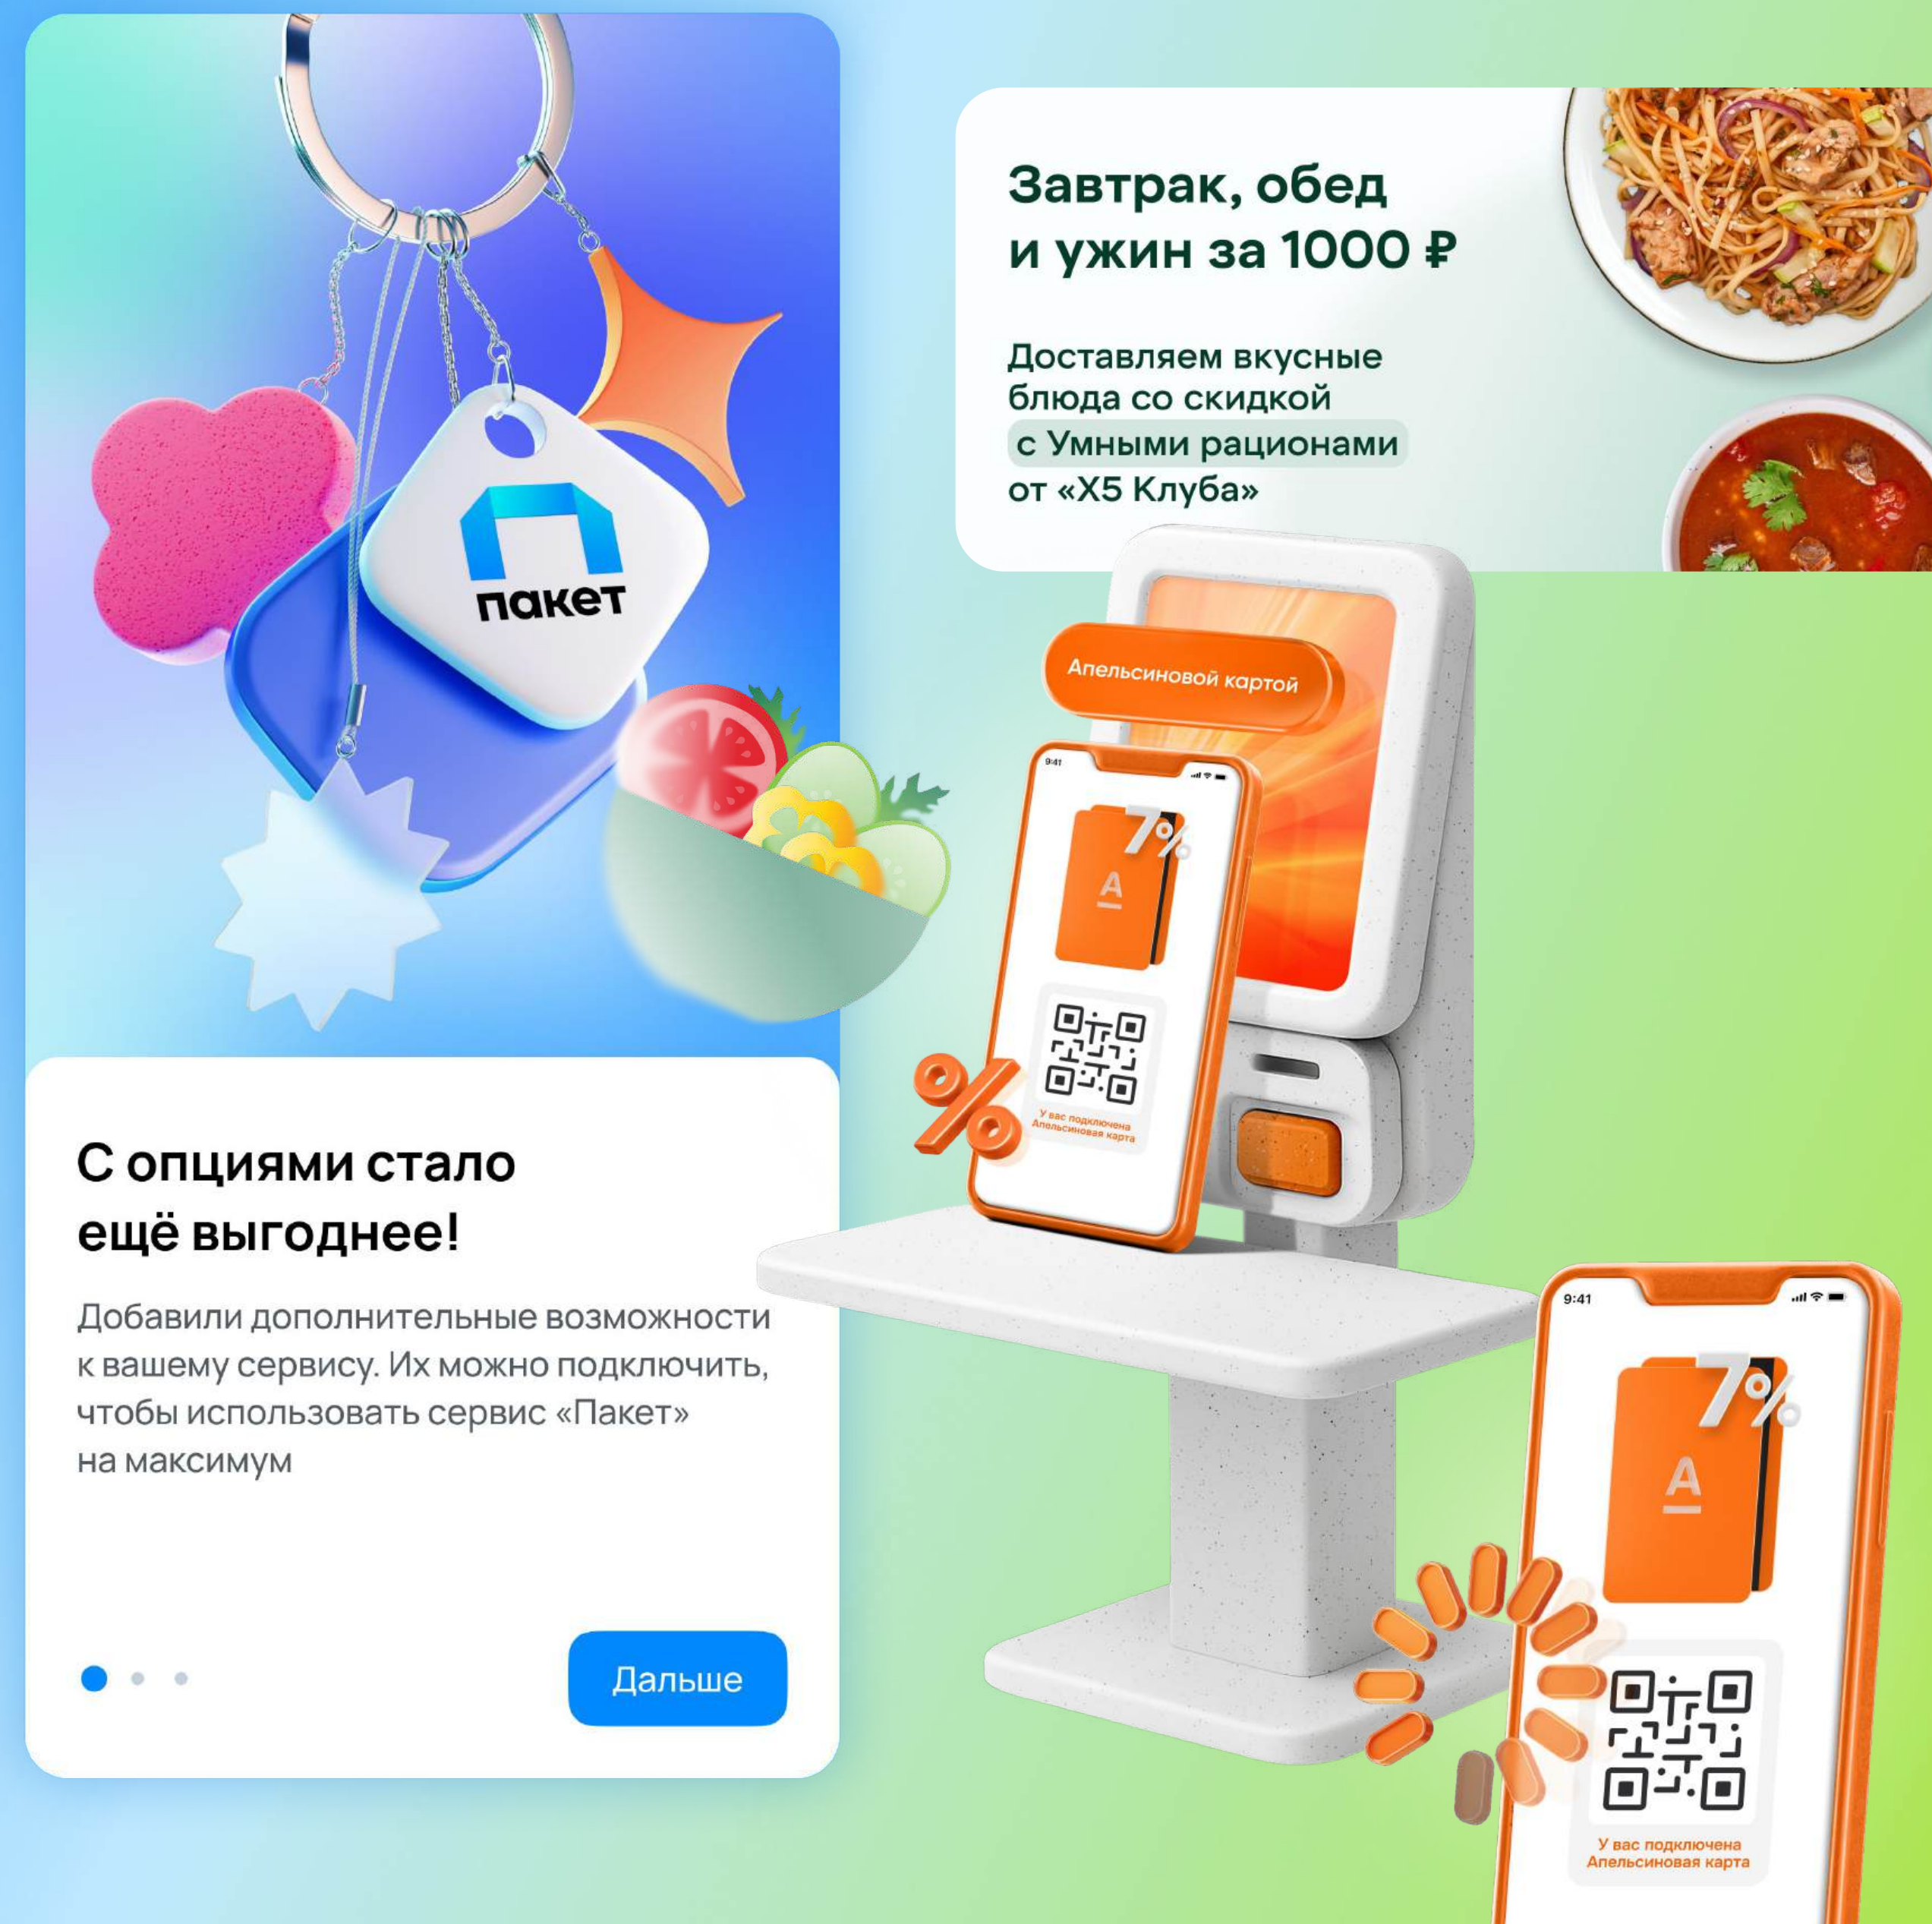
пакет

С опциями стало ещё выгоднее!

Добавили дополнительные возможности к вашему сервису. Их можно подключить, чтобы использовать сервис «Пакет» на максимум

Дальше

Завтрак, обед и ужин за 1000 ₽

Доставляем вкусные блюда со скидкой с Умными рационами от «Х5 Клуба»

Апельсиновой картой

9:41

7%

А

У вас подключена Апельсиновая карта

%

9:41

7%

А

У вас подключена Апельсиновая карта